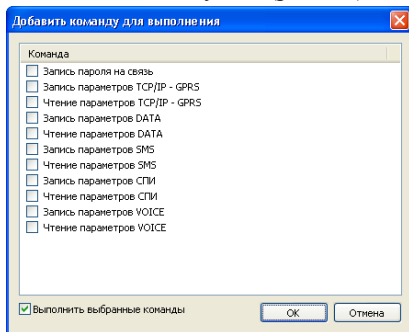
Добавить команду для выполнения

Команда
Запись пароля на связь
Запись параметров TCP/IP - GPRS
Чтение параметров TCP/IP - GPRS
Запись параметров DATA
Чтение параметров DATA
Запись параметров SMS
Чтение параметров SMS
Запись параметров СПИ
Чтение параметров СПИ
Запись параметров VOICE
Чтение параметров VOICE

Выполнить выбранные команды
OK
Отмена